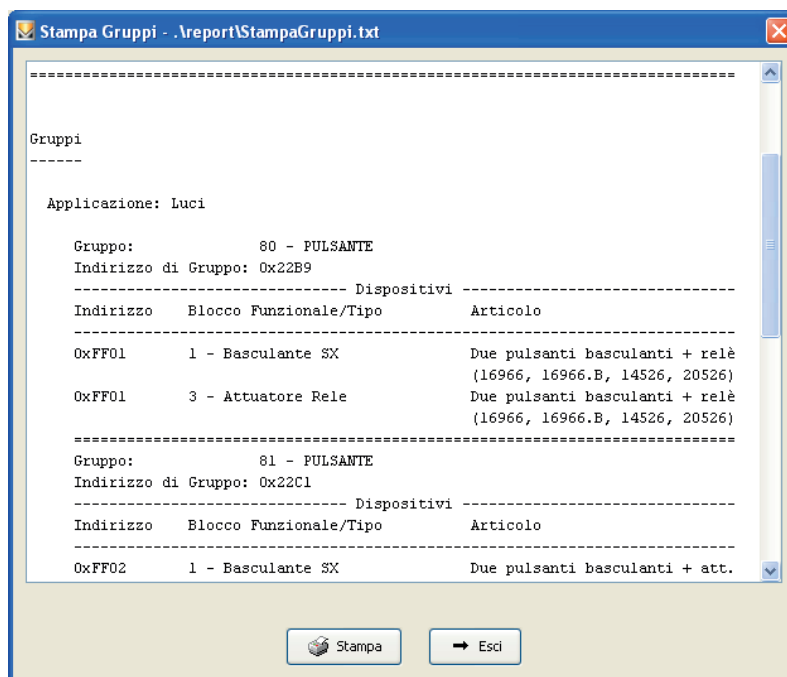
Stampa Gruppi - .\report\StampaGruppi.txt

==========================================================================

Gruppi
------

Applicazione: Luci

Gruppo: 80 - PULSANTE
Indirizzo di Gruppo: 0x22B9
------------------------------ Dispositivi ------------------------------
Indirizzo Blocco Funzionale/Tipo Articolo
------------------------------------------------------------------------
0xFF01 1 - Basculante SX Due pulsanti basculanti + relè (16966, 16966.B, 14526, 20526)
0xFF01 3 - Attuatore Rele Due pulsanti basculanti + relè (16966, 16966.B, 14526, 20526)
========================================================================
Gruppo: 81 - PULSANTE
Indirizzo di Gruppo: 0x22C1
------------------------------ Dispositivi ------------------------------
Indirizzo Blocco Funzionale/Tipo Articolo
------------------------------------------------------------------------
0xFF02 1 - Basculante SX Due pulsanti basculanti + att.

Stampa
Esci